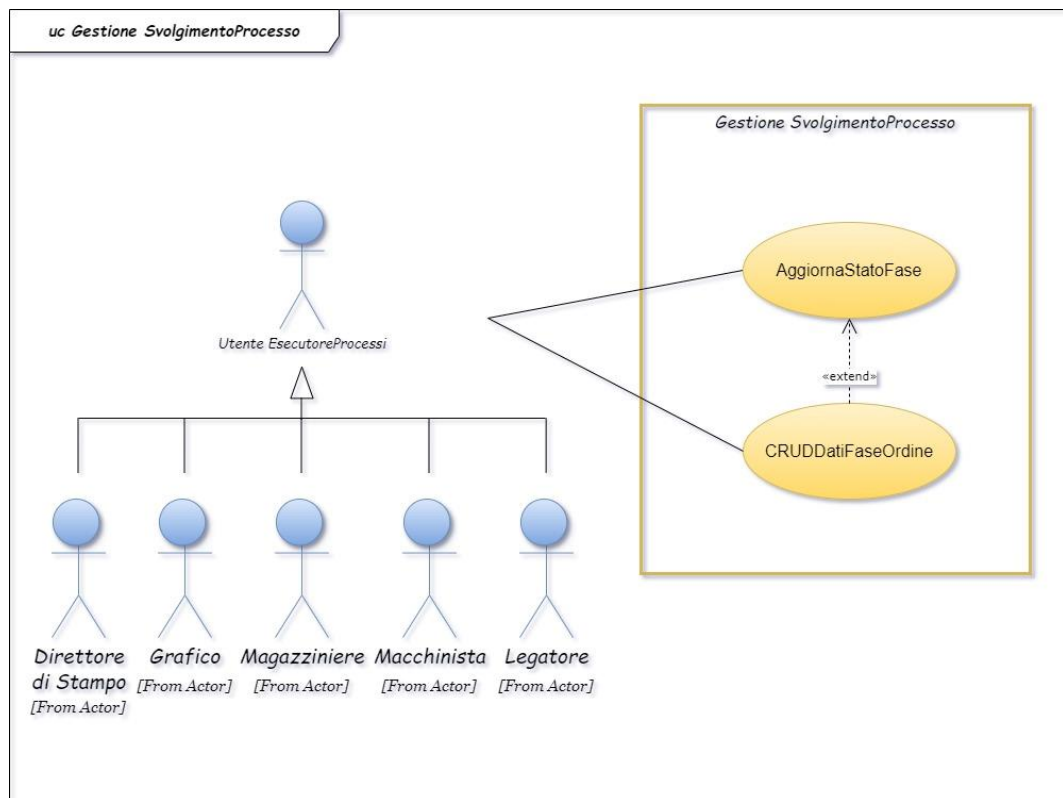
uc Gestione SvolgimentoProcesso

Gestione SvolgimentoProcesso

AggiornaStatoFase

«extend»

CRUDDatiFaseOrdine

Utente EsecutoreProcessi

Direttore di Stampo
[From Actor]

Grafico
[From Actor]

Magazziniere
[From Actor]

Macchinista
[From Actor]

Legatore
[From Actor]